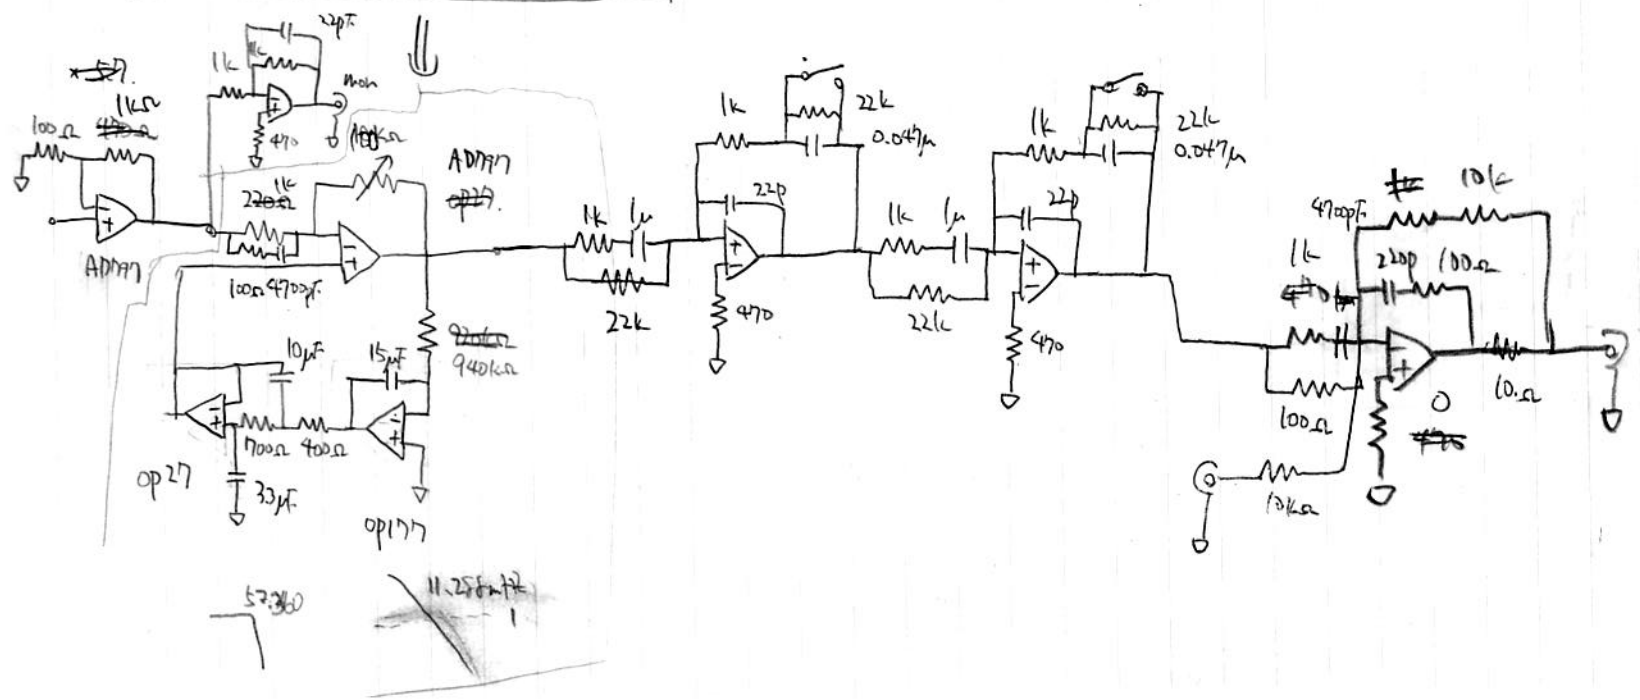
22pF
1k
1k
mon
470
100Ω
1kΩ
~~470Ω~~
100kΩ
ADA77
~~OP27~~
1k
~~220Ω~~
100Ω 4700pF
ADA77
10μF
15μF
~~920kΩ~~ 940kΩ
700Ω 400Ω
OP27
33μF
OP177
1k 1μ
22k
1k
22k
0.047μ
22p
470
1k 1μ
22k
1k
22k
0.047μ
22p
470
4700pF
10k
1k
220p 100Ω
100Ω
10Ω
10kΩ
O
57.360
11.258mHz
1